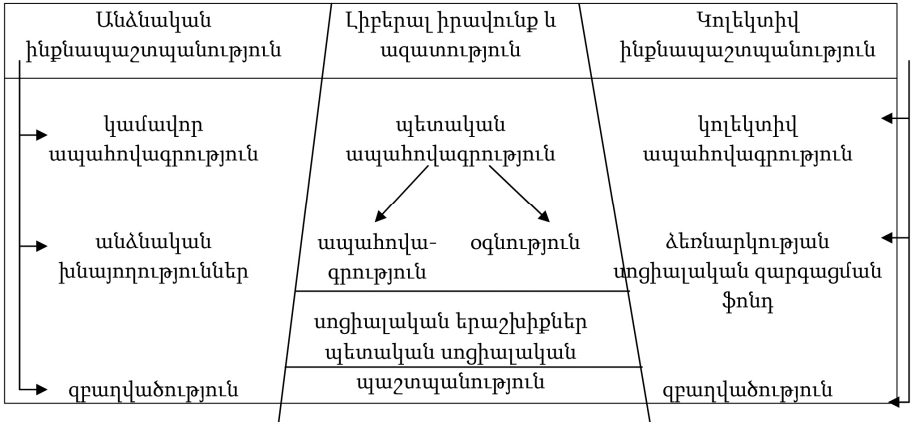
Անձնական ինքնապաշտպանություն

Լիբերալ իրավունք և ազատություն

Կոլեկտիվ ինքնապաշտպանություն

կամավոր ապահովագրություն

պետական ապահովագրություն

կոլեկտիվ ապահովագրություն

անձնական խնայողություններ

ապահովա-գրություն

օգնություն

ձեռնարկության սոցիալական զարգացման ֆոնդ

սոցիալական երաշխիքներ պետական սոցիալական պաշտպանություն

զբաղվածություն

զբաղվածություն